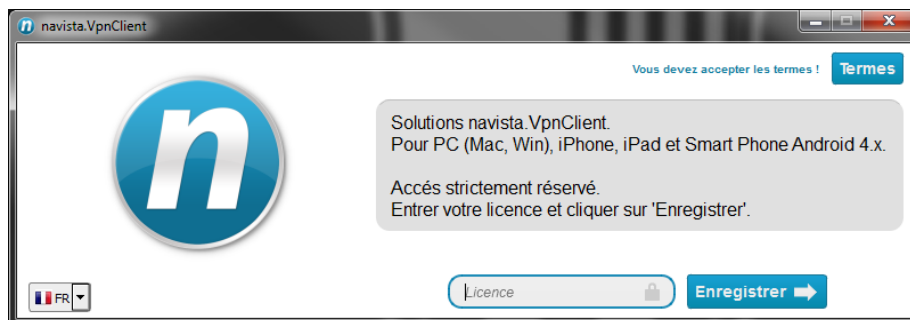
navista.VpnClient

Vous devez accepter les termes ! Termes

n

Solutions navista.VpnClient.
Pour PC (Mac, Win), iPhone, iPad et Smart Phone Android 4.x.

Accés strictement réservé.
Entrer votre licence et cliquer sur 'Enregistrer'.

FR

Licence

Enregistrer